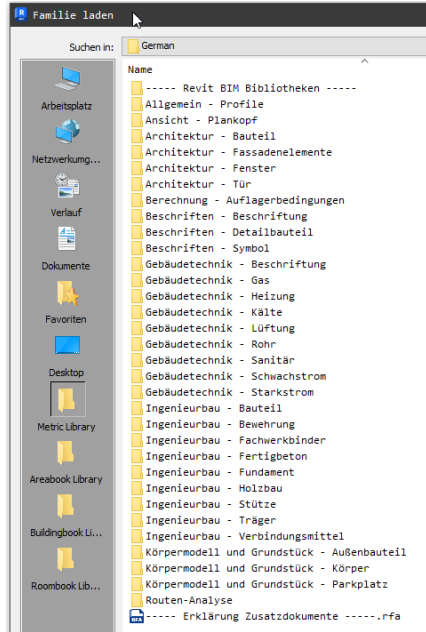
Familie laden

Suchen in: German

Arbeitsplatz
Netzwerkumg...
Verlauf
Dokumente
Favoriten
Desktop
Metric Library
Areabook Library
Buildingbook Li...
Roombook Lib...

Name
----- Revit BIM Bibliotheken -----
Allgemein - Profile
Ansicht - Plankopf
Architektur - Bauteil
Architektur - Fassadenelemente
Architektur - Fenster
Architektur - Tür
Berechnung - Auflagerbedingungen
Beschriften - Beschriftung
Beschriften - Detailbauteil
Beschriften - Symbol
Gebäudetechnik - Beschriftung
Gebäudetechnik - Gas
Gebäudetechnik - Heizung
Gebäudetechnik - Kälte
Gebäudetechnik - Lüftung
Gebäudetechnik - Rohr
Gebäudetechnik - Sanitär
Gebäudetechnik - Schwachstrom
Gebäudetechnik - Starkstrom
Ingenieurbau - Bauteil
Ingenieurbau - Bewehrung
Ingenieurbau - Fachwerkbinder
Ingenieurbau - Fertigbeton
Ingenieurbau - Fundament
Ingenieurbau - Holzbau
Ingenieurbau - Stütze
Ingenieurbau - Träger
Ingenieurbau - Verbindungsmittel
Körpermodell und Grundstück - Außenbauteil
Körpermodell und Grundstück - Körper
Körpermodell und Grundstück - Parkplatz
Routen-Analyse
----- Erklärung Zusatzdokumente -----.rfa